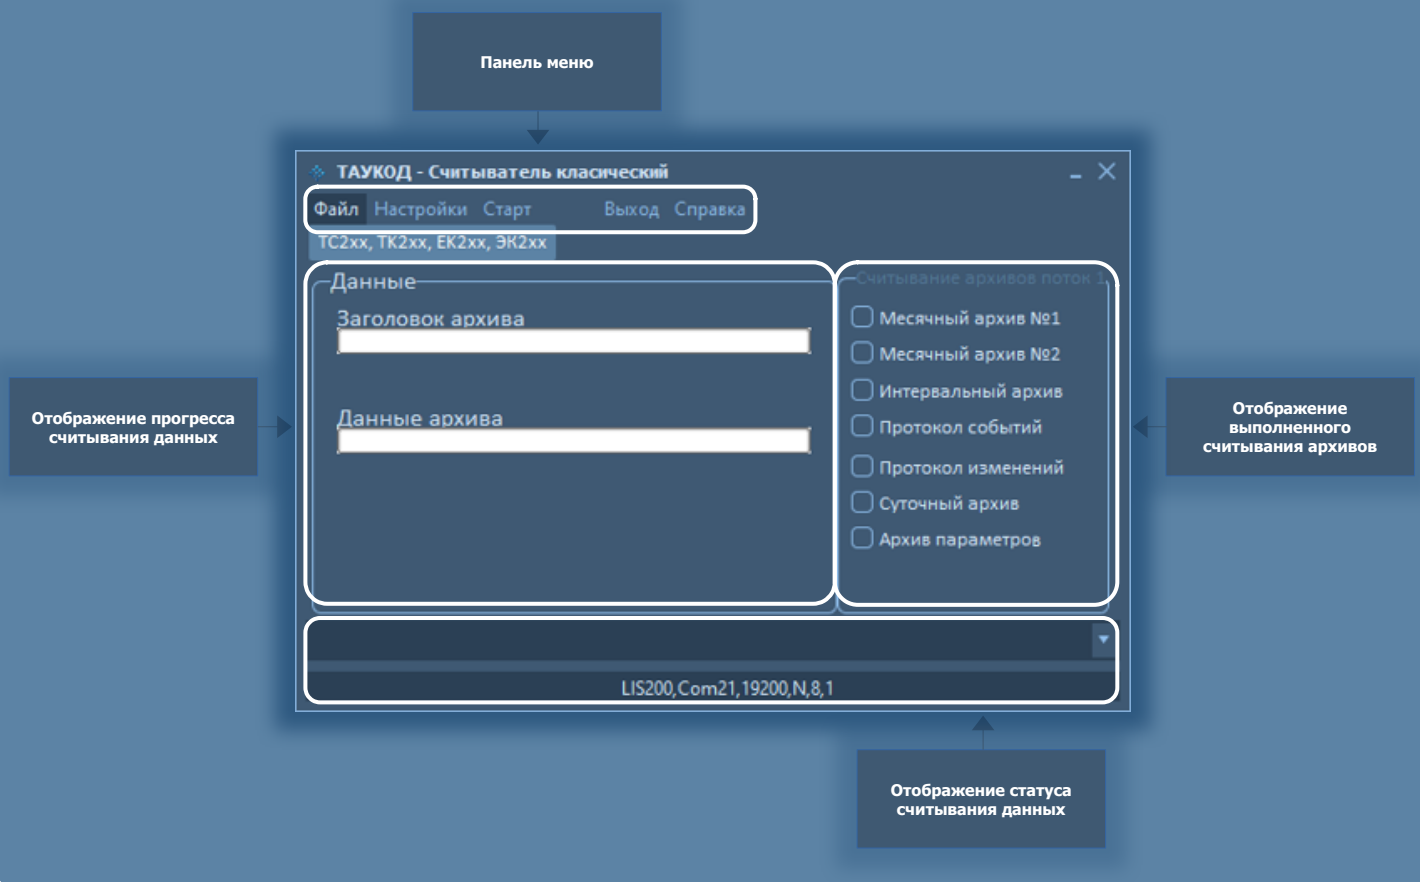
Панель меню

ТАУКОД - Считыватель класический

Файл Настройки Старт Выход Справка

TC2xx, TK2xx, EK2xx, ЭК2xx

Данные

Заголовок архива

Данные архива

Считывание архивов поток 1

Месячный архив №1
Месячный архив №2
Интервальный архив
Протокол событий
Протокол изменений
Суточный архив
Архив параметров

LIS200,Com21,19200,N,8,1

Отображение прогресса считывания данных

Отображение выполненного считывания архивов

Отображение статуса считывания данных